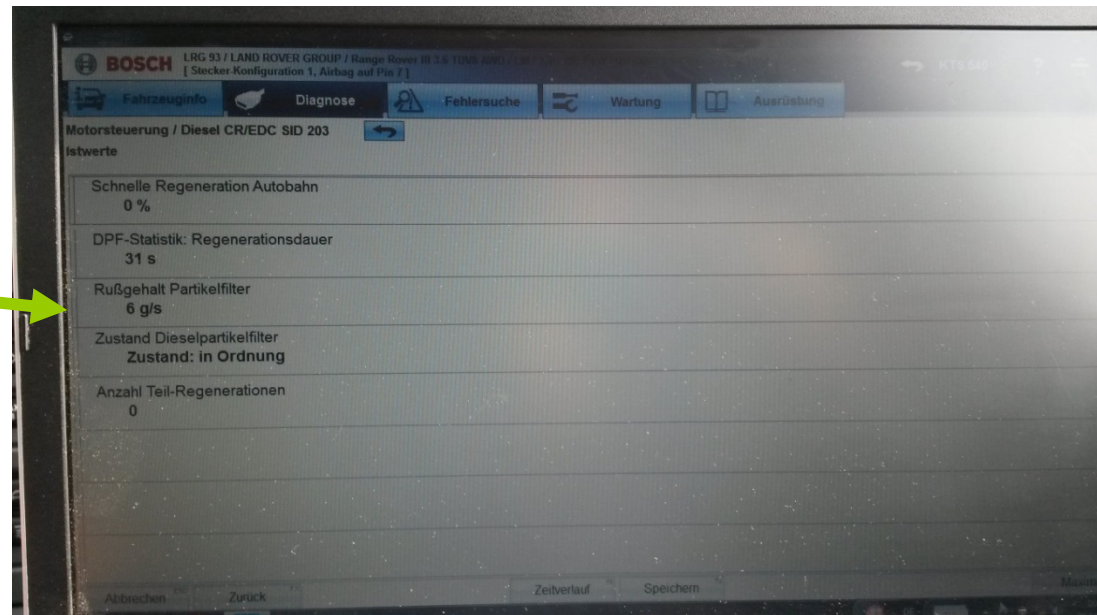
BOSCH LRG 93 / LAND ROVER GROUP / Range Rover III 3.6 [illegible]
[ Stecker Konfiguration 1, Airbag auf Pin 7 ]

KTS 540

Fahrzeuginfo | Diagnose | Fehlersuche | Wartung | Ausrüstung

Motorsteuerung / Diesel CR/EDC SID 203
Istwerte

Schnelle Regeneration Autobahn
0 %

DPF-Statistik: Regenerationsdauer
31 s

Rußgehalt Partikelfilter
6 g/s

Zustand Dieselpartikelfilter
Zustand: in Ordnung

Anzahl Teil-Regenerationen
0

Abbrechen | Zurück | Zeitverlauf | Speichern | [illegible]